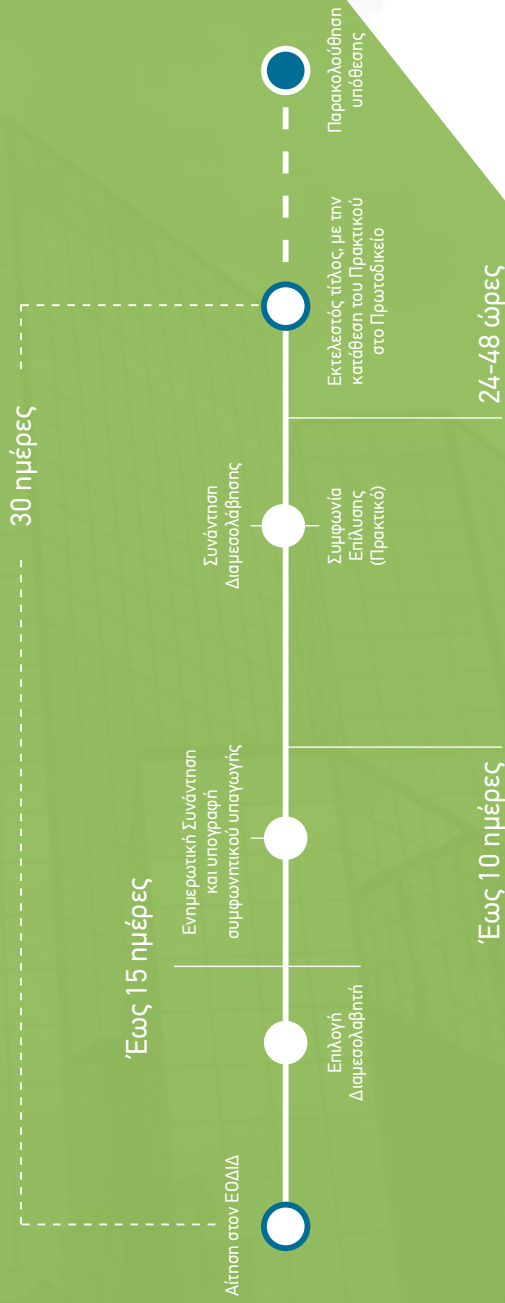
Αίτηση στον ΕΟΔΙΔ

Επιλογή Διαμεσολαβητή

Έως 15 ημέρες

Ενημερωτική Συνάντηση και υπογραφή συμφωνητικού υπαγωγής

Συνάντηση Διαμεσολάβησης

Συμφωνία Επίλυσης (Πρακτικό)

Έως 10 ημέρες

30 ημέρες

Εκτελεστός τίτλος, με την κατάθεση του Πρακτικού στο Πρωτοδικείο

24-48 ώρες

Παρακολούθηση υπόθεσης